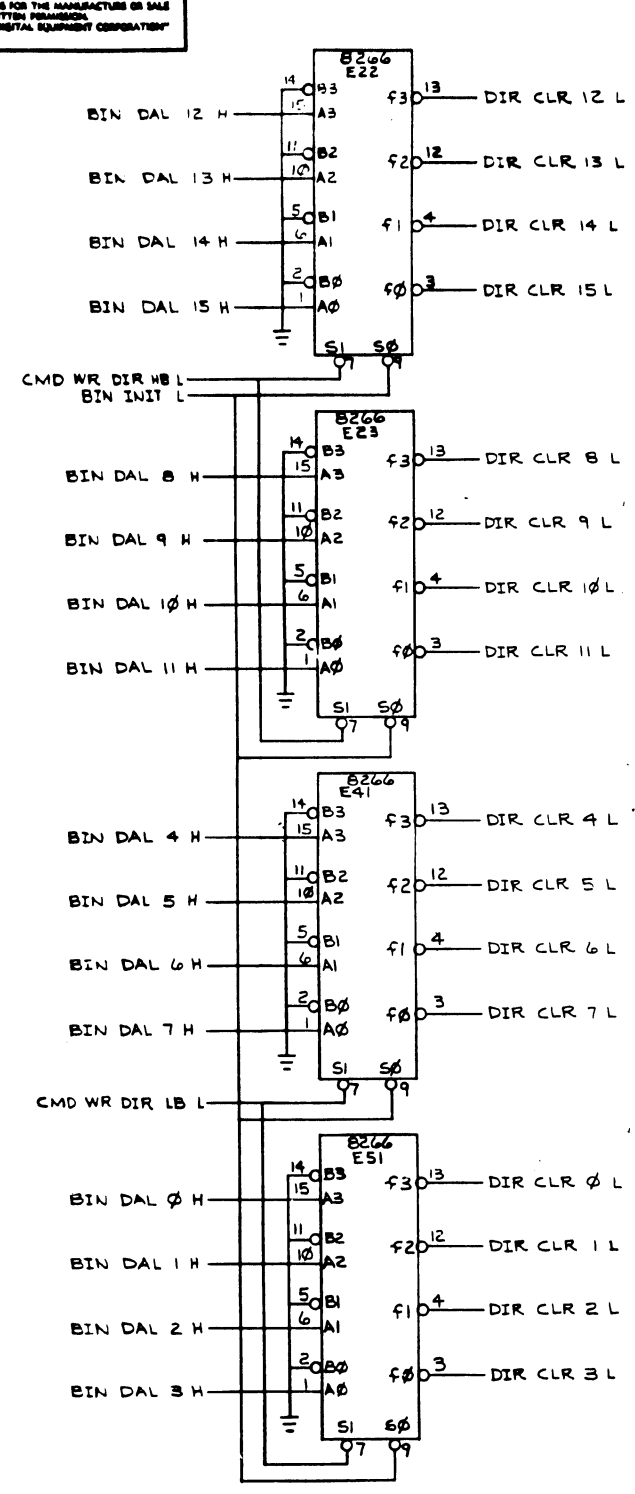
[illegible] FOR THE MANUFACTURE OR SALE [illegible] WRITTEN PERMISSION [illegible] DIGITAL EQUIPMENT CORPORATION"

B266
E22
14 B3
15 A3
11 B2
10 A2
5 B1
6 A1
2 BØ
1 AØ
S1 SØ
7 9
f3 13
f2 12
f1 4
fØ 3

BIN DAL 12 H
BIN DAL 13 H
BIN DAL 14 H
BIN DAL 15 H
DIR CLR 12 L
DIR CLR 13 L
DIR CLR 14 L
DIR CLR 15 L

CMD WR DIR HB L
BIN INIT L

B266
E23
14 B3
15 A3
11 B2
10 A2
5 B1
6 A1
2 BØ
1 AØ
S1 SØ
7 9
f3 13
f2 12
f1 4
fØ 3

BIN DAL 8 H
BIN DAL 9 H
BIN DAL 1Ø H
BIN DAL 11 H
DIR CLR 8 L
DIR CLR 9 L
DIR CLR 1Ø L
DIR CLR 11 L

B266
E41
14 B3
15 A3
11 B2
10 A2
5 B1
6 A1
2 BØ
1 AØ
S1 SØ
7 9
f3 13
f2 12
f1 4
fØ 3

BIN DAL 4 H
BIN DAL 5 H
BIN DAL 6 H
BIN DAL 7 H
DIR CLR 4 L
DIR CLR 5 L
DIR CLR 6 L
DIR CLR 7 L

CMD WR DIR LB L

B266
E51
14 B3
15 A3
11 B2
10 A2
5 B1
6 A1
2 BØ
1 AØ
S1 SØ
7 9
f3 13
f2 12
f1 4
fØ 3

BIN DAL Ø H
BIN DAL 1 H
BIN DAL 2 H
BIN DAL 3 H
DIR CLR Ø L
DIR CLR 1 L
DIR CLR 2 L
DIR CLR 3 L